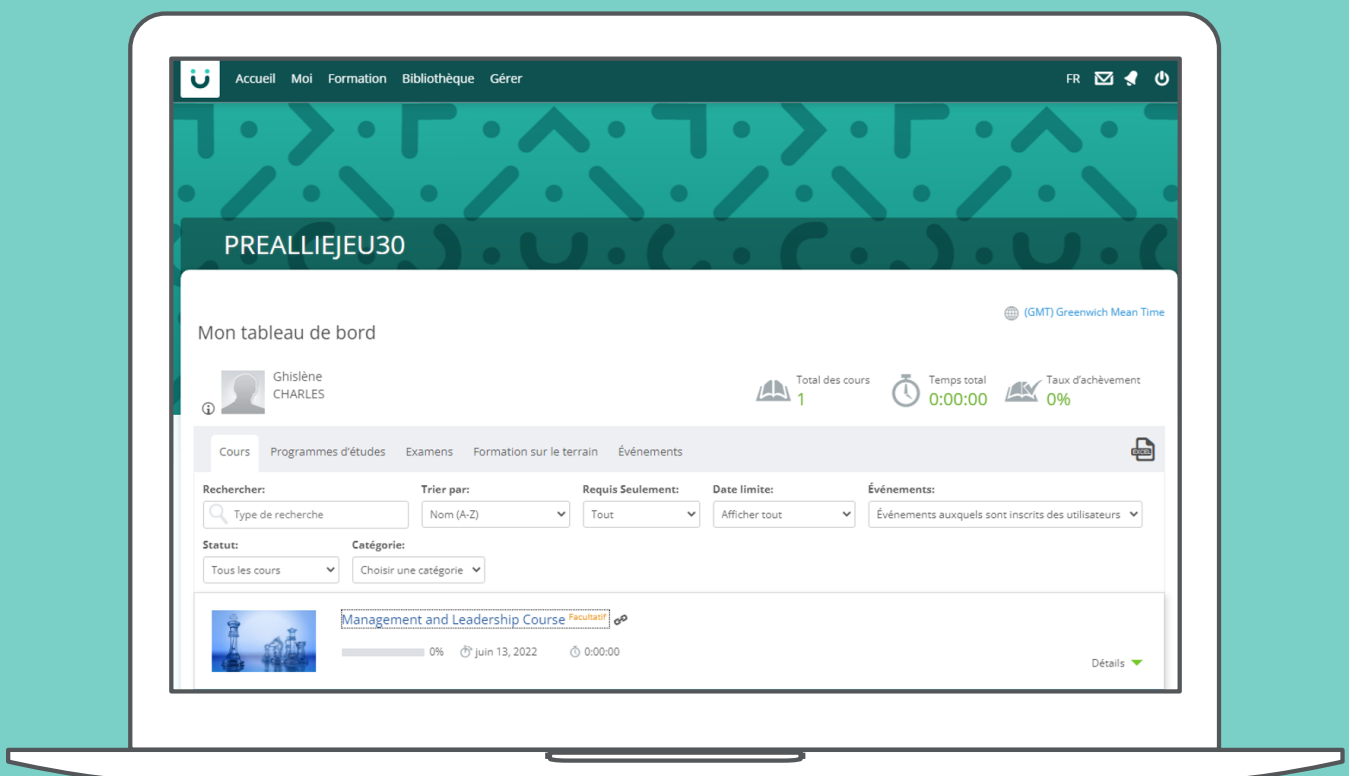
Accueil Moi Formation Bibliothèque Gérer

FR

PREALLIEJEU30

(GMT) Greenwich Mean Time

Mon tableau de bord

Ghislène
CHARLES

Total des cours
1

Temps total
0:00:00

Taux d'achèvement
0%

Cours Programmes d'études Examens Formation sur le terrain Événements

Rechercher:
Type de recherche

Trier par:
Nom (A-Z)

Requis Seulement:
Tout

Date limite:
Afficher tout

Événements:
Événements auxquels sont inscrits des utilisateurs

Statut:
Tous les cours

Catégorie:
Choisir une catégorie

Management and Leadership Course Facultatif

0% juin 13, 2022 0:00:00

Détails